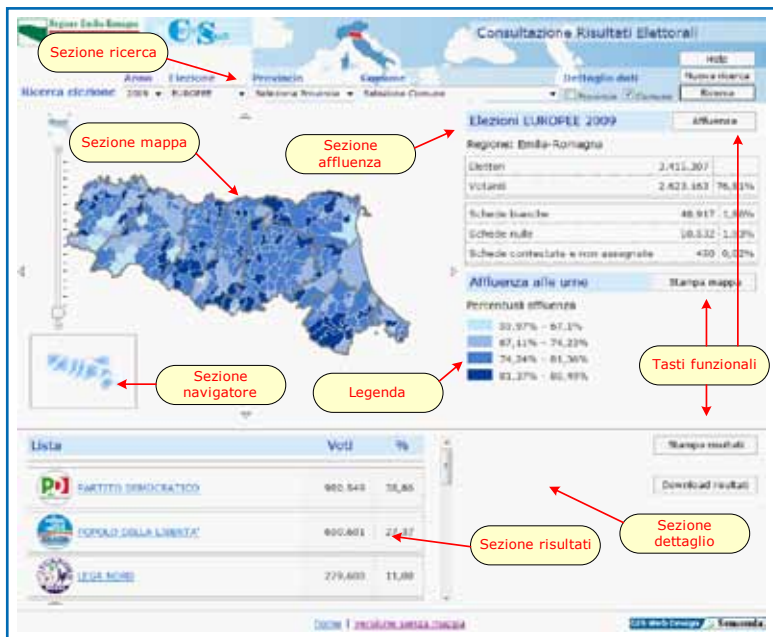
Regione Emilia-Romagna

Consultazione Risultati Elettorali

Sezione ricerca

Help
Nuova ricerca
Ricerca

Anno Elezione Provincia Comune Dettaglio dati
Ricerca elezione 2009 EUROPEE Seleziona Provincia Seleziona Comune Province Comuni

Sezione mappa

Sezione affluenza

Elezioni EUROPEE 2009 Affluenza

Regione: Emilia-Romagna

| | | |
|---|---|---|
| Elettori | 3.411.307 | |
| Votanti | 2.623.163 | 76,91% |
| Schede bianche | 48.917 | 1,86% |
| Schede nulle | 18.132 | 1,03% |
| Schede contestate e non assegnate | 430 | 0,02% |

Affluenza alle urne Stampa mappa

Percentuali affluenza
33,97% - 67,1%
67,11% - 74,33%
74,34% - 81,36%
81,37% - 80,95%

Sezione navigatore

Legenda

Tasti funzionali

| Lista | Voti | % |
|---|---|---|
| PARTITO DEMOCRATICO | 960.540 | 38,86 |
| POPOLO DELLA LIBERTA' | 690.601 | 27,37 |
| LEGA NORD | 279.603 | 11,08 |

Stampa risultati

Download risultati

Sezione dettaglio

Sezione risultati

Home | versione senza mappa

GIS Web Design Sinergis